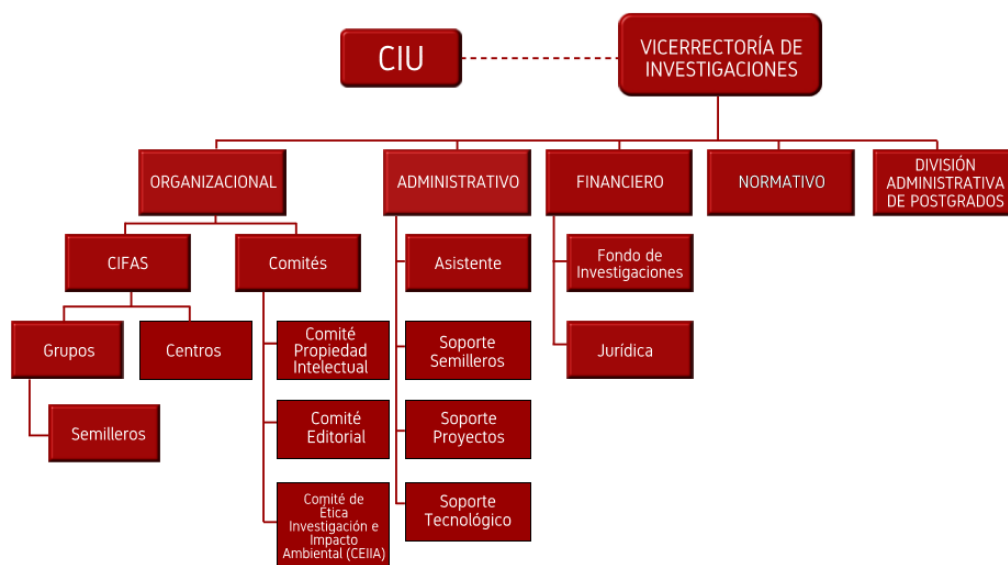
CIU

VICERRECTORÍA DE INVESTIGACIONES

ORGANIZACIONAL

ADMINISTRATIVO

FINANCIERO

NORMATIVO

DIVISIÓN ADMINISTRATIVA DE POSTGRADOS

CIFAS

Comités

Grupos

Centros

Semilleros

Comité Propiedad Intelectual

Comité Editorial

Comité de Ética Investigación e Impacto Ambiental (CEIIA)

Asistente

Soporte Semilleros

Soporte Proyectos

Soporte Tecnológico

Fondo de Investigaciones

Jurídica